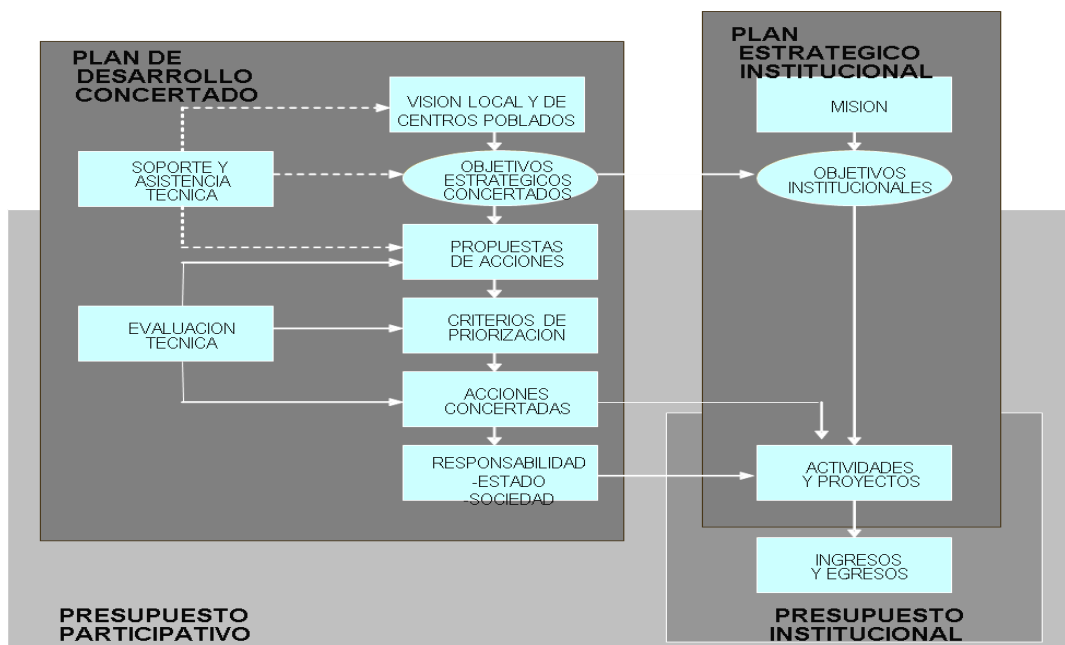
PLAN DE DESARROLLO CONCERTADO

VISION LOCAL Y DE CENTROS POBLADOS

SOPORTE Y ASISTENCIA TECNICA

OBJETIVOS ESTRATEGICOS CONCERTADOS

PROPUESTAS DE ACCIONES

EVALUACION TECNICA

CRITERIOS DE PRIORIZACION

ACCIONES CONCERTADAS

RESPONSABILIDAD -ESTADO -SOCIEDAD

PLAN ESTRATEGICO INSTITUCIONAL

MISION

OBJETIVOS INSTITUCIONALES

ACTIVIDADES Y PROYECTOS

INGRESOS Y EGRESOS

PRESUPUESTO PARTICIPATIVO

PRESUPUESTO INSTITUCIONAL